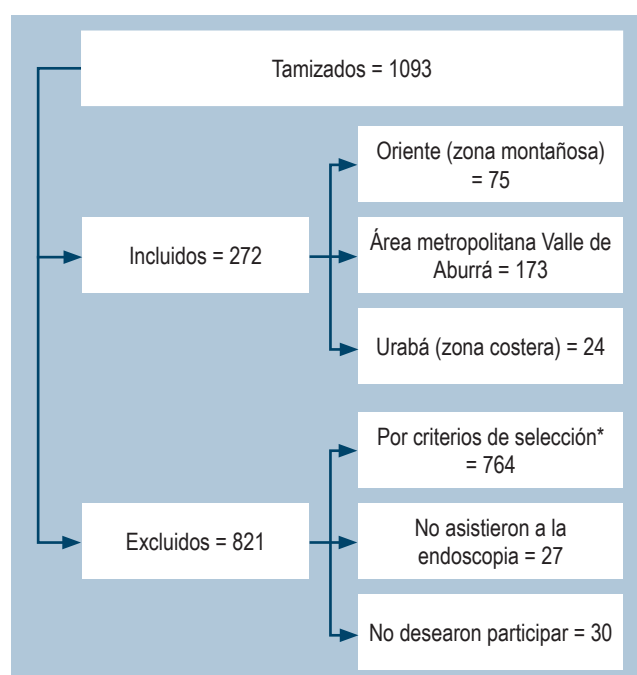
Tamizados = 1093

Incluidos = 272

Oriente (zona montañosa) = 75

Área metropolitana Valle de Aburrá = 173

Urabá (zona costera) = 24

Excluidos = 821

Por criterios de selección* = 764

No asistieron a la endoscopia = 27

No desearon participar = 30